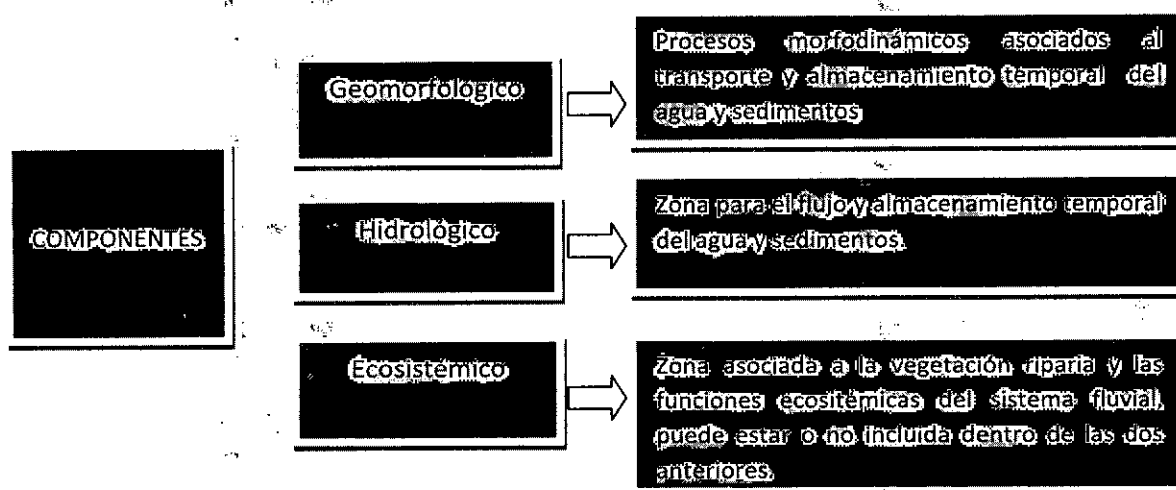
COMPONENTES

Geomorfológico

Procesos morfodinámicos asociados al transporte y almacenamiento temporal del agua y sedimentos

Hidrológico

Zona para el flujo y almacenamiento temporal del agua y sedimentos.

Ecosistémico

Zona asociada a la vegetación riparia y las funciones ecositémicas del sistema fluvial, puede estar o no incluida dentro de las dos anteriores.